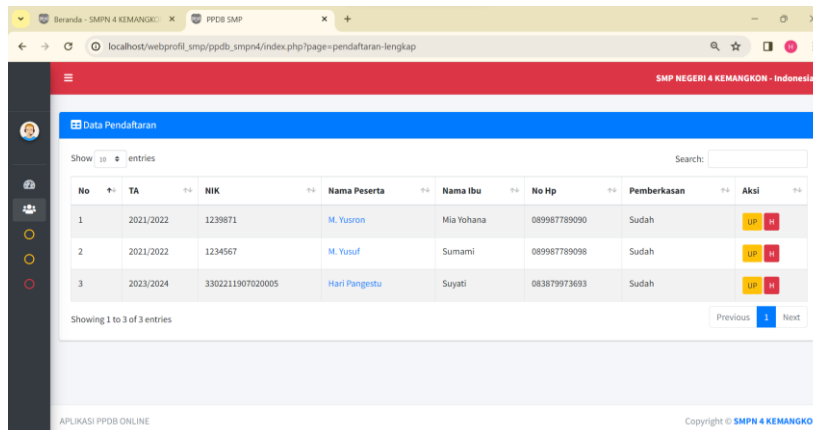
Beranda - SMPN 4 KEMANGKO ×
PPDB SMP ×
+

localhost/webprofil_smp/ppdb_smpn4/index.php?page=pendaftaran-lengkap

≡
SMP NEGERI 4 KEMANGKON - Indonesia

Data Pendaftaran

Show 10 entries
Search:

| No | TA | NIK | Nama Peserta | Nama Ibu | No Hp | Pemberkasan | Aksi |
|---|---|---|---|---|---|---|---|
| 1 | 2021/2022 | 1239871 | M. Yusron | Mia Yohana | 089987789090 | Sudah | UP H |
| 2 | 2021/2022 | 1234567 | M. Yusuf | Sumami | 089987789098 | Sudah | UP H |
| 3 | 2023/2024 | 3302211907020005 | Hari Pangestu | Suyati | 083879973693 | Sudah | UP H |

Showing 1 to 3 of 3 entries
Previous 1 Next

APLIKASI PPDB ONLINE
Copyright © SMPN 4 KEMANGKO